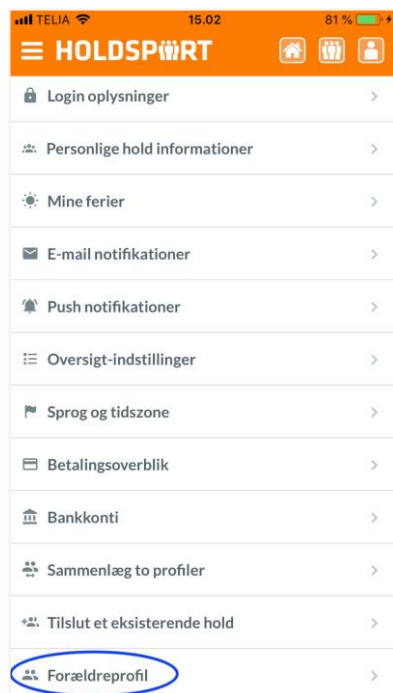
TELIA 15.02 81 %

HOLDSPORT

Login oplysninger

Personlige hold informationer

Mine ferier

E-mail notifikationer

Push notifikationer

Oversigt-indstillinger

Sprog og tidszone

Betalingsoverblik

Bankkonti

Sammenlæg to profiler

Tilslut et eksisterende hold

Forældreprofil